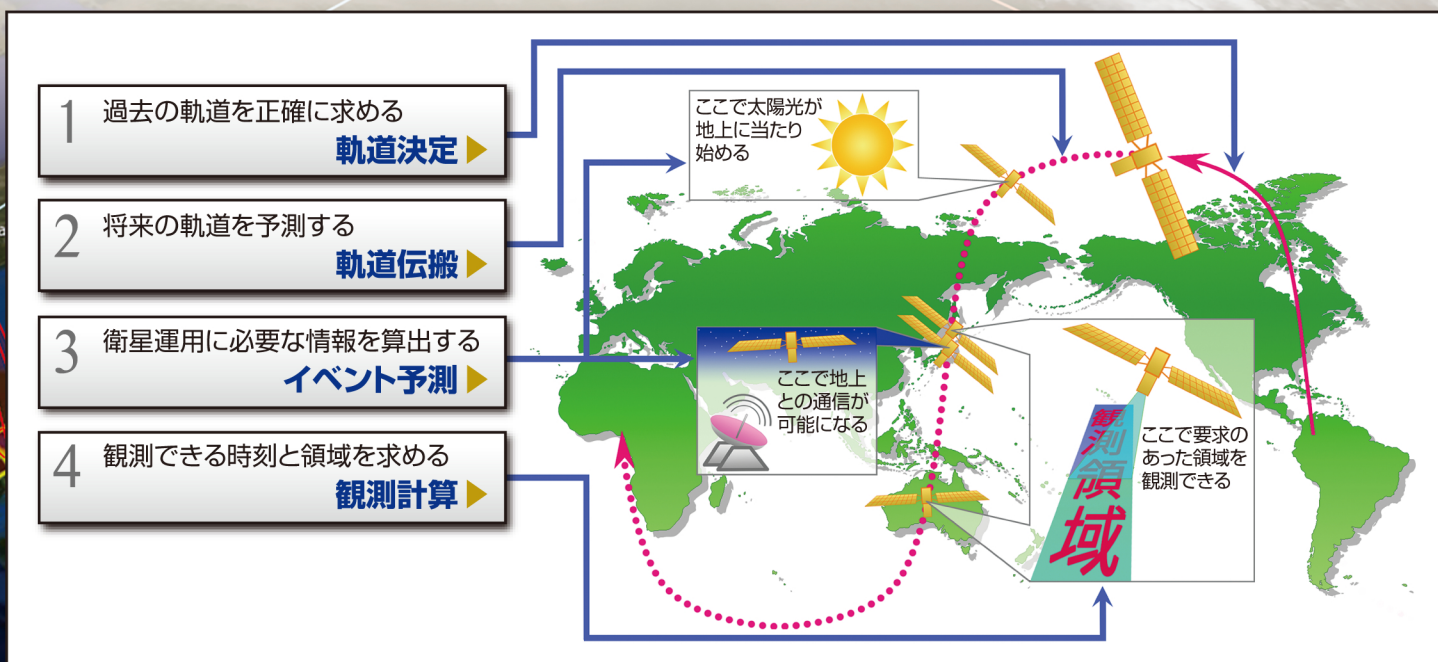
1 過去の軌道を正確に求める
軌道決定

2 将来の軌道を予測する
軌道伝搬

3 衛星運用に必要な情報を算出する
イベント予測

4 観測できる時刻と領域を求める
観測計算

ここで太陽光が地上に当たり始める

ここで地上との通信が可能になる

観測領域

ここで要求のあった領域を観測できる